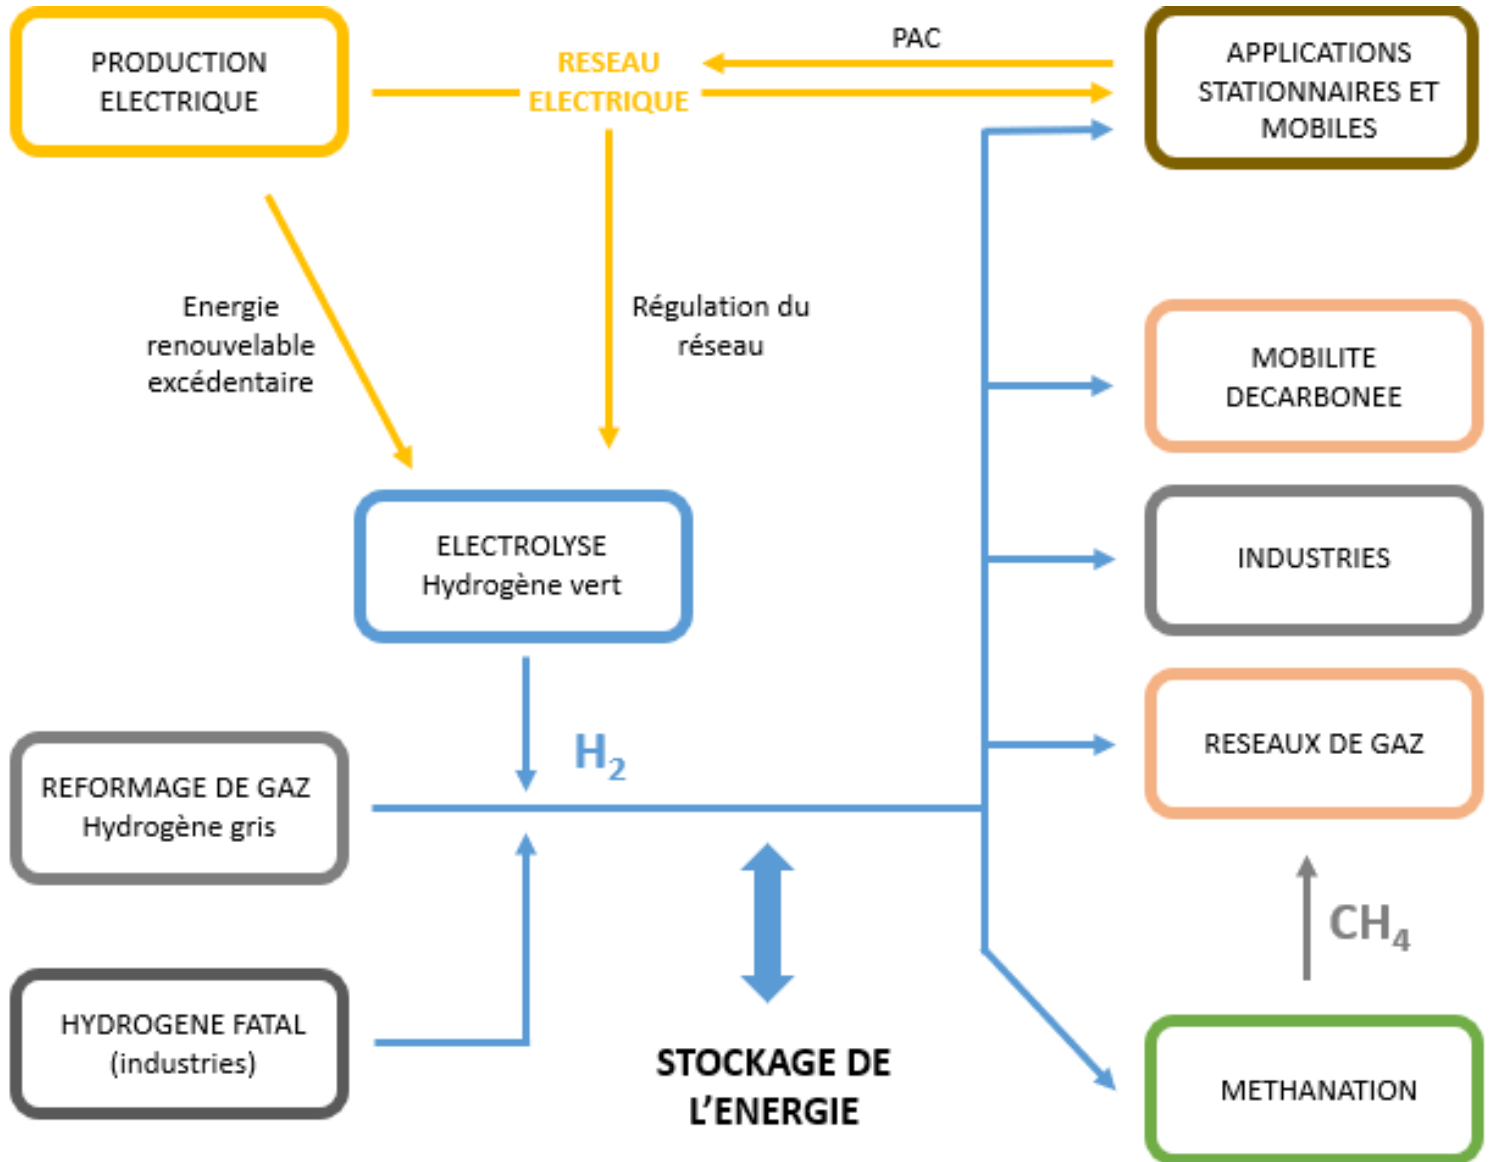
PRODUCTION ELECTRIQUE

RESEAU ELECTRIQUE

PAC

APPLICATIONS STATIONNAIRES ET MOBILES

Energie renouvelable excédentaire

Régulation du réseau

MOBILITE DECARBONEE

ELECTROLYSE Hydrogène vert

INDUSTRIES

$H_2$

RESEAUX DE GAZ

REFORMAGE DE GAZ Hydrogène gris

$CH_4$

HYDROGENE FATAL (industries)

STOCKAGE DE L'ENERGIE

METHANATION